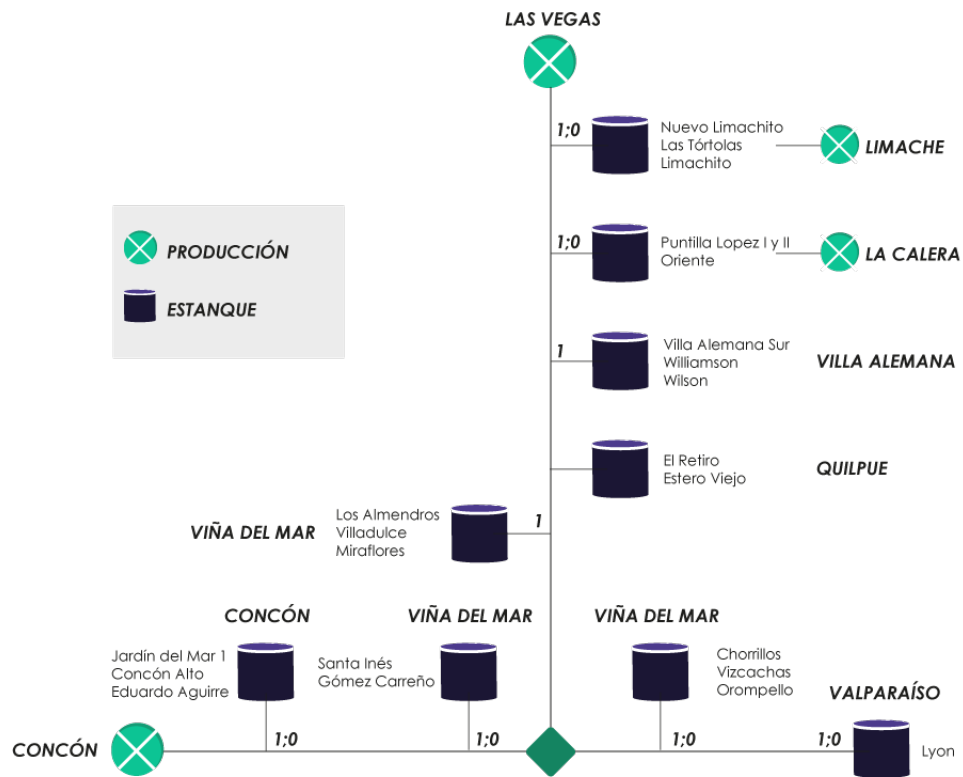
LAS VEGAS

PRODUCCIÓN

ESTANQUE

1;0

Nuevo Limachito
Las Tórtolas
Limachito

LIMACHE

1;0

Puntilla Lopez I y II
Oriente

LA CALERA

1

Villa Alemana Sur
Williamson
Wilson

VILLA ALEMANA

El Retiro
Estero Viejo

QUILPUE

VIÑA DEL MAR

Los Almendros
Villadulce
Miraflores

1

CONCÓN

Jardín del Mar 1
Concón Alto
Eduardo Aguirre

VIÑA DEL MAR

Santa Inés
Gómez Carreño

VIÑA DEL MAR

Chorrillos
Vizcachas
Orompello

VALPARAÍSO

CONCÓN

1;0

1;0

1;0

1;0

Lyon